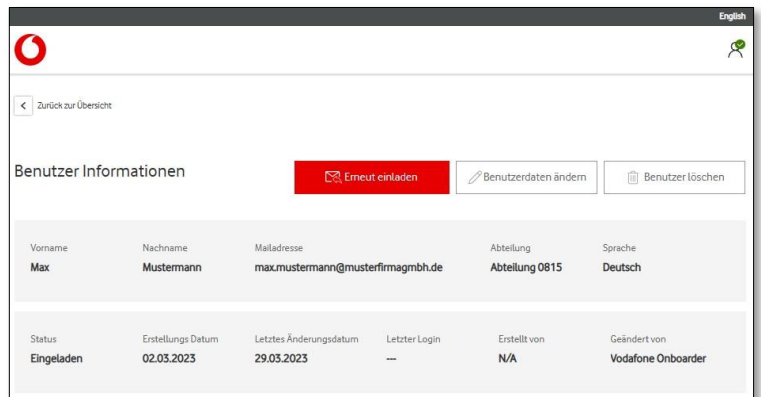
English

Zurück zur Übersicht

Benutzer Informationen

Erneut einladen

Benutzerdaten ändern

Benutzer löschen

| Vorname | Nachname | Mailadresse | Abteilung | Sprache |
|---|---|---|---|---|
| Max | Mustermann | max.mustermann@musterfirmagmbh.de | Abteilung 0815 | Deutsch |

| Status | Erstellungs Datum | Letztes Änderungsdatum | Letzter Login | Erstellt von | Geändert von |
|---|---|---|---|---|---|
| Eingeladen | 02.03.2023 | 29.03.2023 | --- | N/A | Vodafone Onboarder |